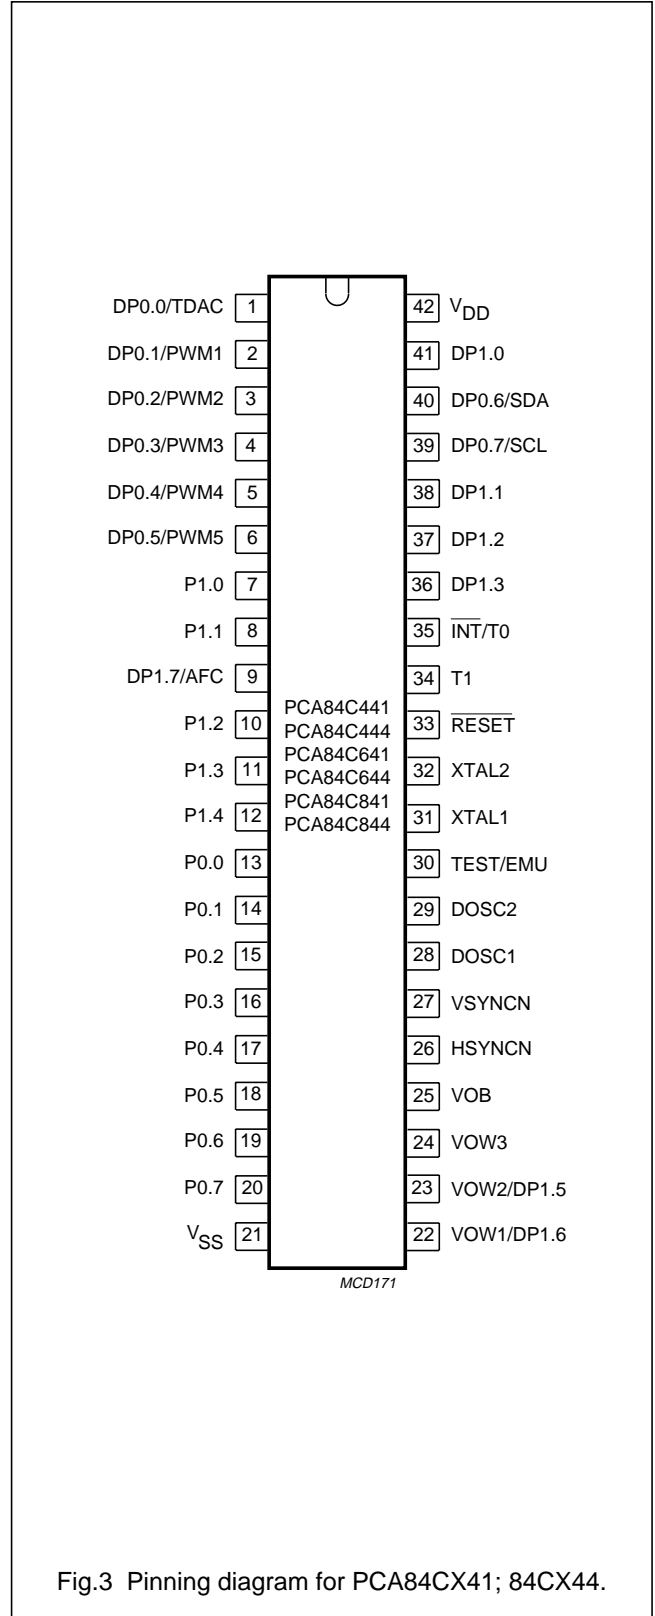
DP0.0/TDAC 1
DP0.1/PWM1 2
DP0.2/PWM2 3
DP0.3/PWM3 4
DP0.4/PWM4 5
DP0.5/PWM5 6
P1.0 7
P1.1 8
DP1.7/AFC 9
P1.2 10
P1.3 11
P1.4 12
P0.0 13
P0.1 14
P0.2 15
P0.3 16
P0.4 17
P0.5 18
P0.6 19
P0.7 20
$V_{SS}$ 21

42 $V_{DD}$
41 DP1.0
40 DP0.6/SDA
39 DP0.7/SCL
38 DP1.1
37 DP1.2
36 DP1.3
35 $\overline{INT}$/T0
34 T1
33 $\overline{RESET}$
32 XTAL2
31 XTAL1
30 TEST/EMU
29 DOSC2
28 DOSC1
27 VSYNCN
26 HSYNCN
25 VOB
24 VOW3
23 VOW2/DP1.5
22 VOW1/DP1.6

PCA84C441
PCA84C444
PCA84C641
PCA84C644
PCA84C841
PCA84C844

MCD171

Fig.3 Pinning diagram for PCA84CX41; 84CX44.